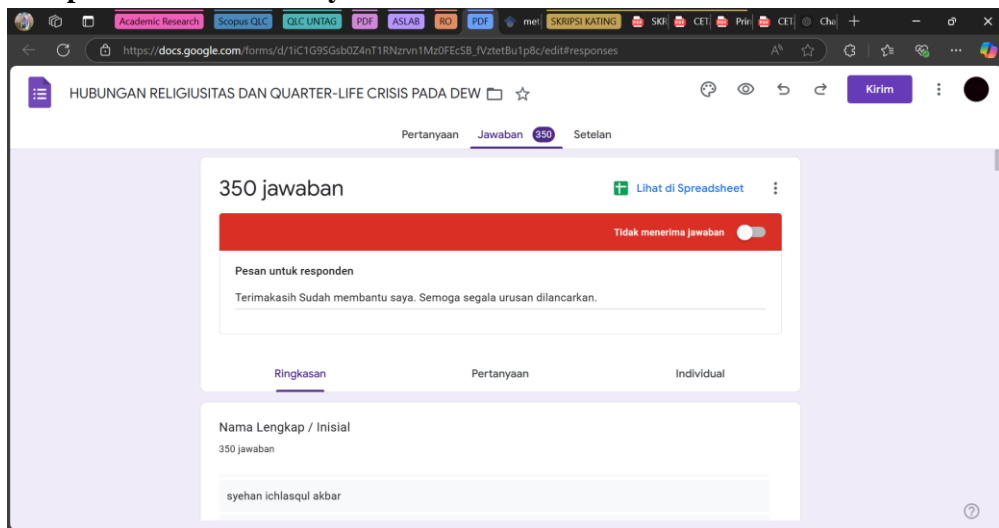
Academic Research Scopus QLC QLC UNTAG PDF ASLAB RO PDF met SKRIPSI KATING SKF CET Prir CET Cha

https://docs.google.com/forms/d/1iC1G9SGsb0Z4nT1RNzrvn1Mz0FEcSB_fVztetBu1p8c/edit#responses

HUBUNGAN RELIGIUSITAS DAN QUARTER-LIFE CRISIS PADA DEW

Kirim

Pertanyaan Jawaban 350 Setelan

350 jawaban

Lihat di Spreadsheet

Tidak menerima jawaban

Pesan untuk responden

Terimakasih Sudah membantu saya. Semoga segala urusan dilancarkan.

Ringkasan Pertanyaan Individual

Nama Lengkap / Inisial

350 jawaban

syehan ichlasqul akbar